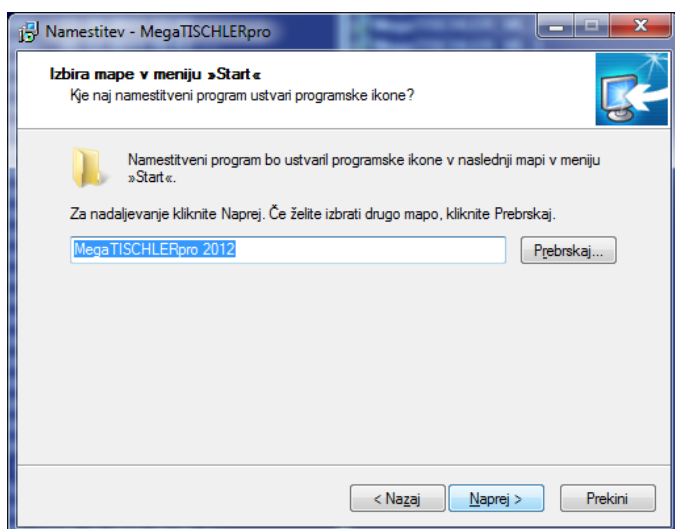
Namestitev - MegaTISCHLERpro

Izbira mape v meniju »Start«
Kje naj namestitveni program ustvari programske ikone?

Namestitveni program bo ustvaril programske ikone v naslednji mapi v meniju »Start«.

Za nadaljevanje kliknite Naprej. Če želite izbrati drugo mapo, kliknite Prebrskaj.

MegaTISCHLERpro 2012

Prebrskaj...

< Nazaj

Naprej >

Prekini